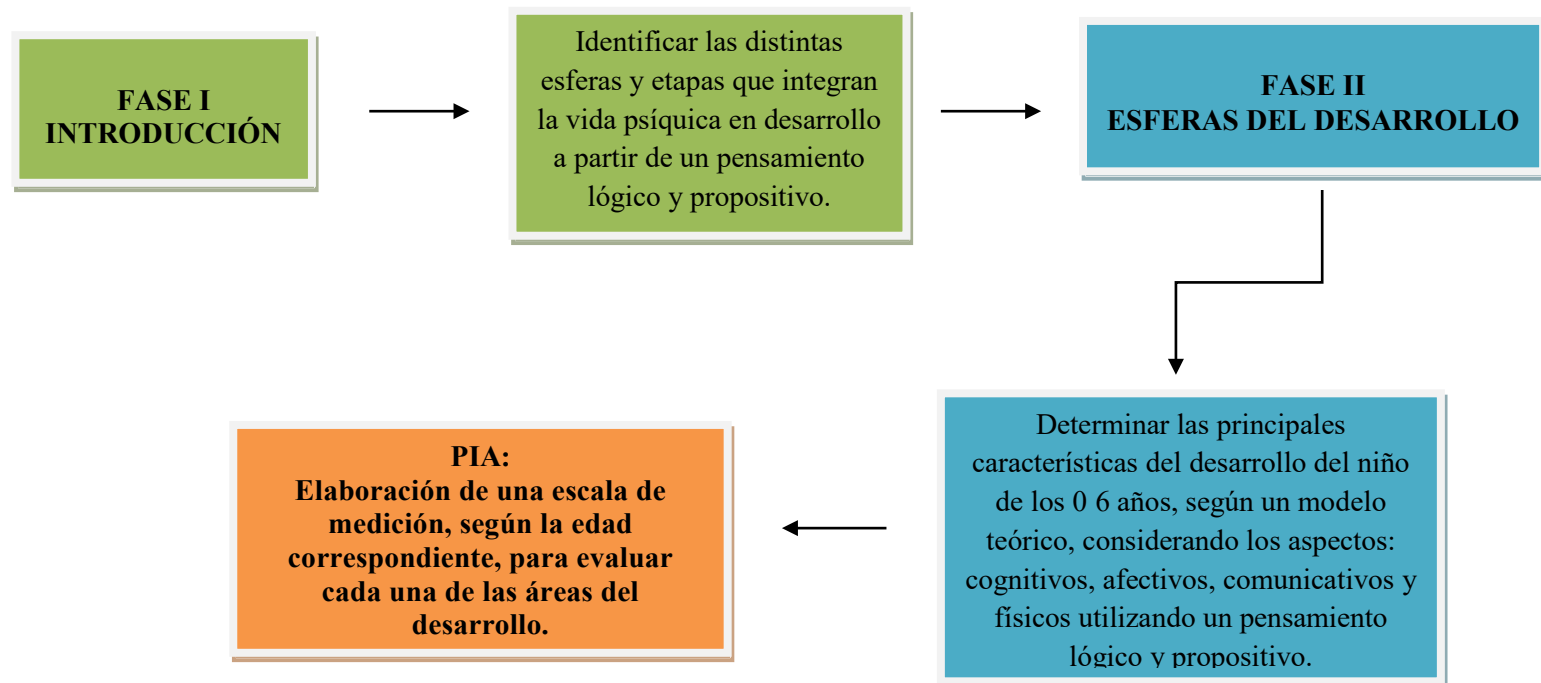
FASE I
INTRODUCCIÓN

Identificar las distintas esferas y etapas que integran la vida psíquica en desarrollo a partir de un pensamiento lógico y propositivo.

FASE II
ESFERAS DEL DESARROLLO

Determinar las principales características del desarrollo del niño de los 0 6 años, según un modelo teórico, considerando los aspectos: cognitivos, afectivos, comunicativos y físicos utilizando un pensamiento lógico y propositivo.

PIA:
Elaboración de una escala de medición, según la edad correspondiente, para evaluar cada una de las áreas del desarrollo.